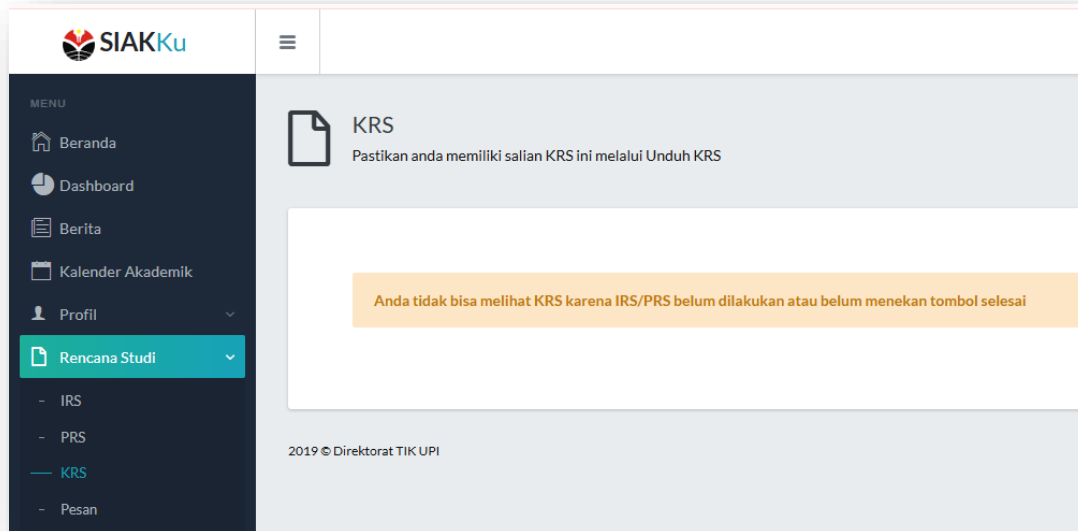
SIAKKu

≡

MENU

Beranda

Dashboard

Berita

Kalender Akademik

Profil

Rencana Studi

- IRS

- PRS

— KRS

- Pesan

KRS

Pastikan anda memiliki salian KRS ini melalui Unduh KRS

Anda tidak bisa melihat KRS karena IRS/PRS belum dilakukan atau belum menekan tombol selesai

2019 © Direktorat TIK UPI